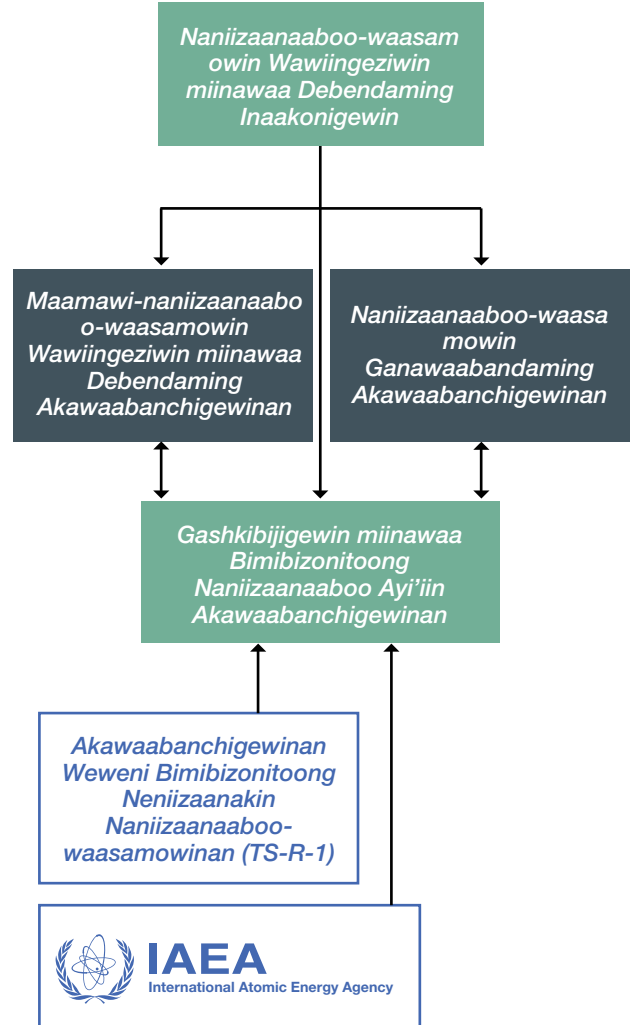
Naniizaanaaboo-waasamowin Wawiingeziwin miinawaa Debendaming Inaakonigewin

Maamawi-naniizaanaaboo-waasamowin Wawiingeziwin miinawaa Debendaming Akawaabanchigewinan

Naniizaanaaboo-waasamowin Ganawaabandaming Akawaabanchigewinan

Gashkibijigewin miinawaa Bimibizonitoong Naniizaanaaboo Ayi'iin Akawaabanchigewinan

Akawaabanchigewinan Weweni Bimibizonitoong Neniizaanakin Naniizaanaaboo-waasamowinan (TS-R-1)

IAEA
International Atomic Energy Agency